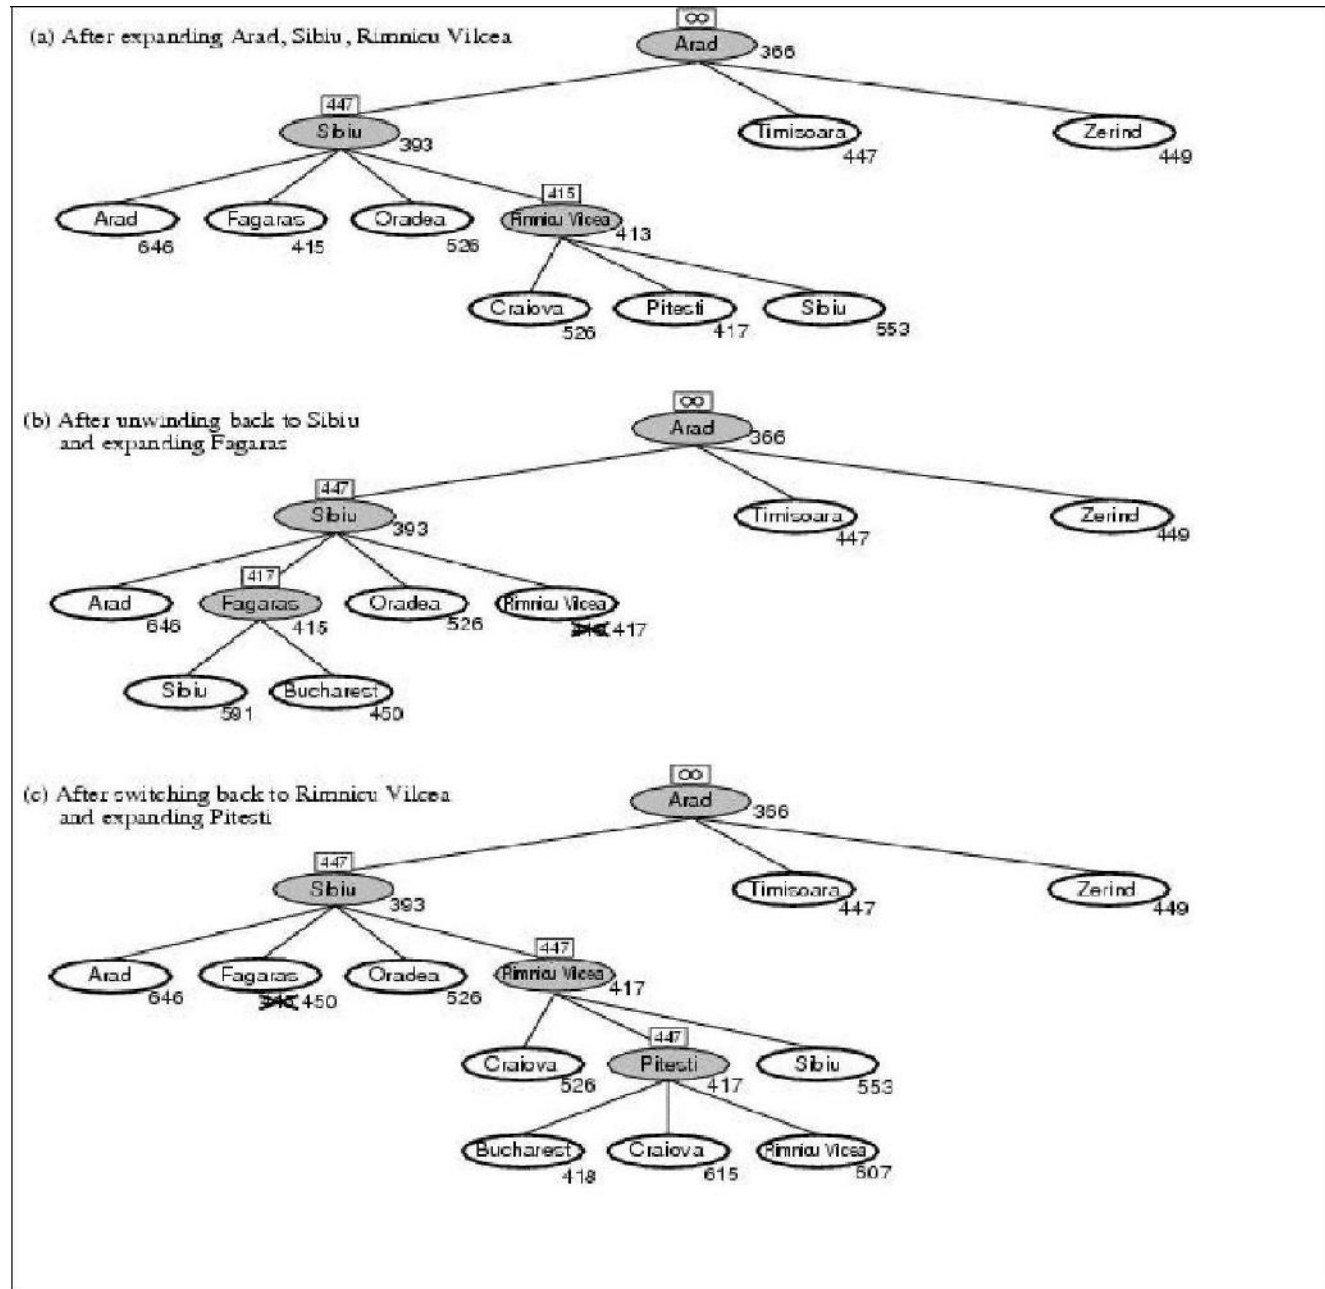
(a) After expanding Arad, Sibiu, Rimnicu Vilcea

$\infty$
Arad 366
447
Sibiu 393
Timisoara 447
Zerind 449
Arad 646
Fagaras 415
Oradea 526
415
Rimnicu Vilcea 413
Craiova 526
Pitesti 417
Sibiu 553

(b) After unwinding back to Sibiu and expanding Fagaras

$\infty$
Arad 366
447
Sibiu 393
Timisoara 447
Zerind 449
Arad 646
417
Fagaras 415
Oradea 526
Rimnicu Vilcea
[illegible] 417
Sibiu 591
Bucharest 450

(c) After switching back to Rimnicu Vilcea and expanding Pitesti

$\infty$
Arad 366
447
Sibiu 393
Timisoara 447
Zerind 449
Arad 646
Fagaras
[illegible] 450
Oradea 526
447
Rimnicu Vilcea 417
Craiova 526
447
Pitesti 417
Sibiu 553
Bucharest 418
Craiova 615
Rimnicu Vilcea 607